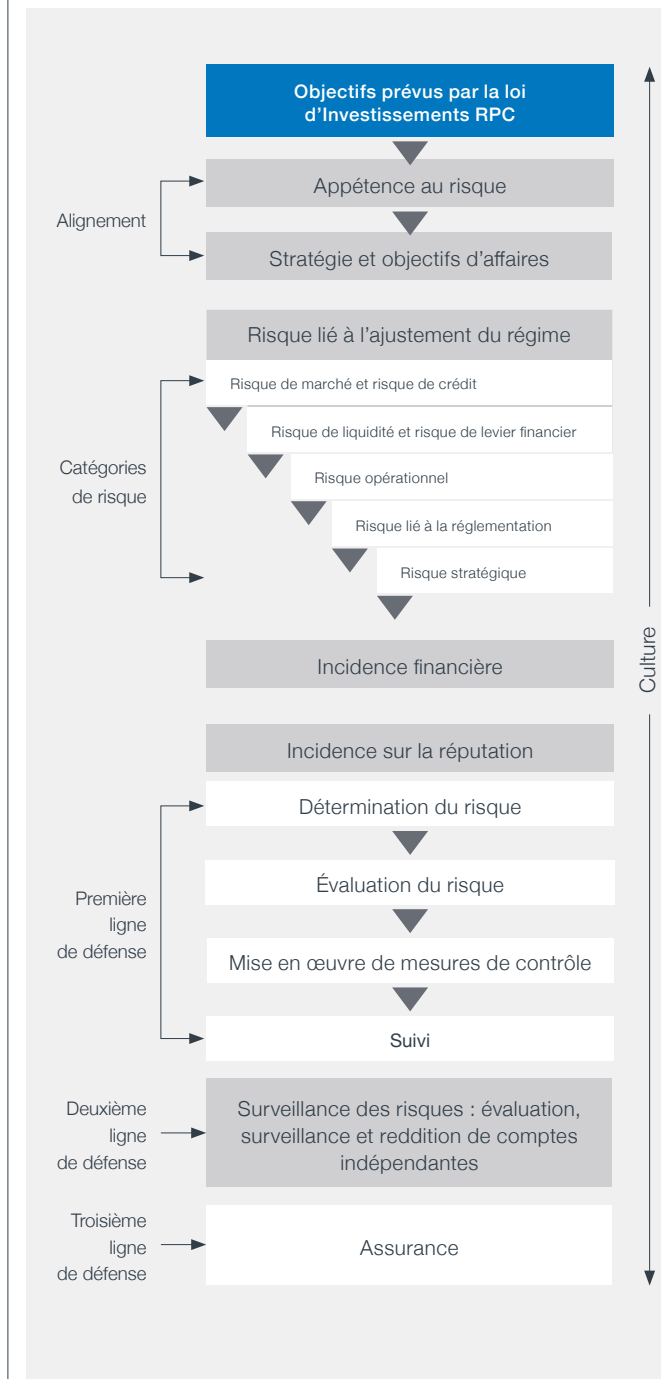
Objectifs prévus par la loi d'Investissements RPC

Appétence au risque

Alignement

Stratégie et objectifs d'affaires

Risque lié à l'ajustement du régime

Risque de marché et risque de crédit

Risque de liquidité et risque de levier financier

Catégories de risque

Risque opérationnel

Risque lié à la réglementation

Risque stratégique

Incidence financière

Incidence sur la réputation

Détermination du risque

Évaluation du risque

Première ligne de défense

Mise en œuvre de mesures de contrôle

Suivi

Deuxième ligne de défense

Surveillance des risques : évaluation, surveillance et reddition de comptes indépendantes

Troisième ligne de défense

Assurance

Culture